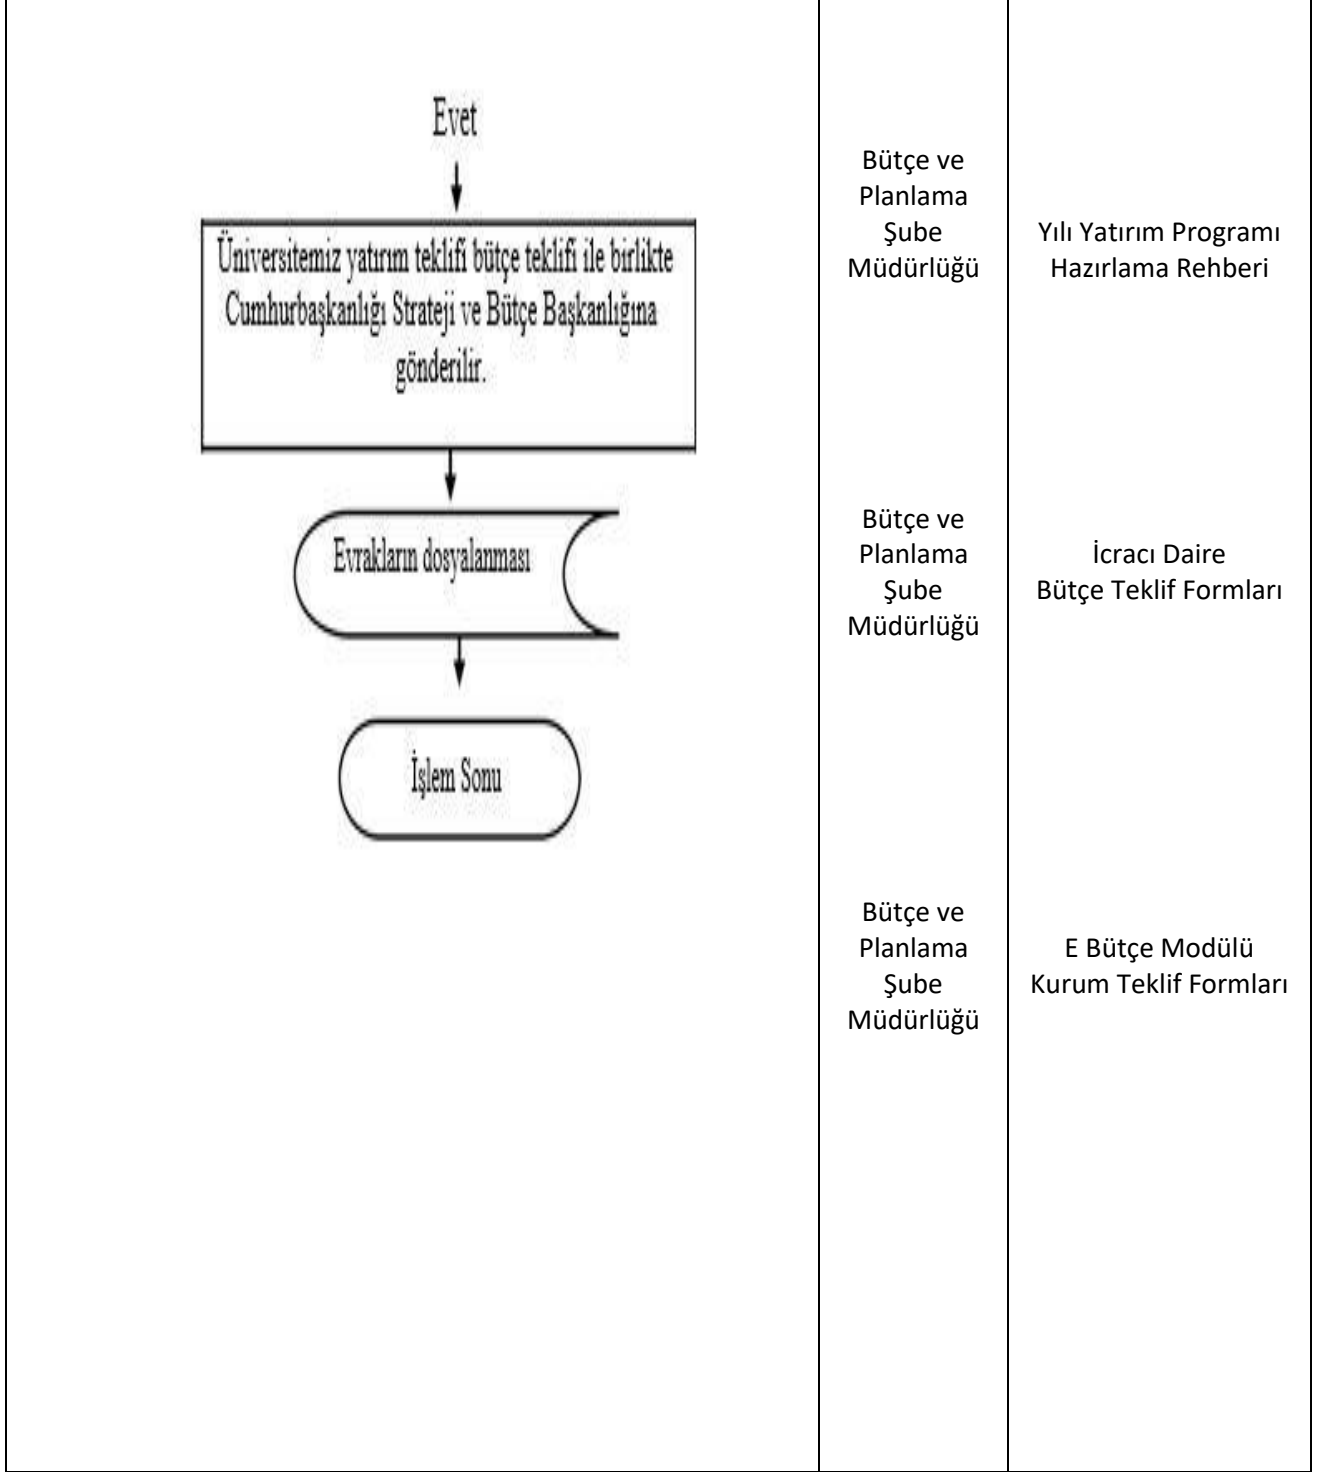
Evet

Üniversitemiz yatırım teklifi bütçe teklifi ile birlikte Cumhurbaşkanlığı Strateji ve Bütçe Başkanlığına gönderilir.

Evrakların dosyalanması

İşlem Sonu

Bütçe ve Planlama Şube Müdürlüğü

Yılı Yatırım Programı Hazırlama Rehberi

Bütçe ve Planlama Şube Müdürlüğü

İcracı Daire Bütçe Teklif Formları

Bütçe ve Planlama Şube Müdürlüğü

E Bütçe Modülü Kurum Teklif Formları